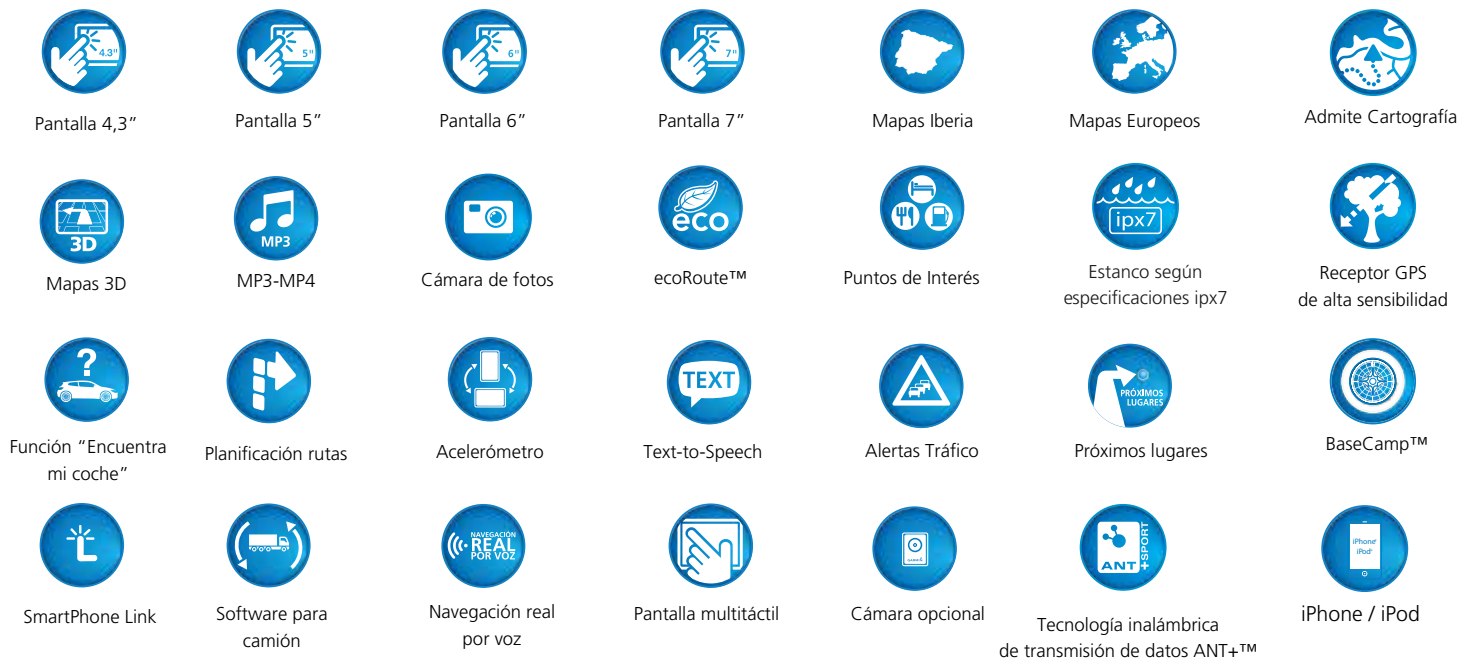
4.3"
Pantalla 4,3”

5"
Pantalla 5”

6"
Pantalla 6”

7"
Pantalla 7”

Mapas Iberia

Mapas Europeos

Admite Cartografía

3D
Mapas 3D

MP3
MP3-MP4

Cámara de fotos

eco
ecoRoute™

Puntos de Interés

ipx7
Estanco según especificaciones ipx7

Receptor GPS de alta sensibilidad

?
Función “Encuentra mi coche”

Planificación rutas

Acelerómetro

TEXT
Text-to-Speech

Alertas Tráfico

PRÓXIMOS LUGARES
Próximos lugares

BaseCamp™

SmartPhone Link

Software para camión

NAVEGACIÓN REAL POR VOZ
Navegación real por voz

Pantalla multitáctil

Cámara opcional

ANT +SPORT
Tecnología inalámbrica de transmisión de datos ANT+™

iPhone iPod
iPhone / iPod